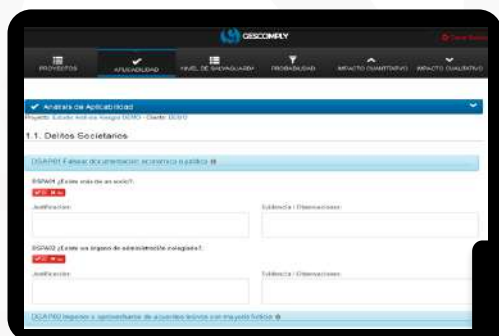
GESCOMPLY

Cerrar Sesión

PROYECTOS

APLICABILIDAD

NIVEL DE SALVAGUARDA

PROBABILIDAD

IMPACTO CUANTITATIVO

IMPACTO CUALITATIVO

Análisis de Aplicabilidad

Proyecto: Estudio Análisis Riesgos DEMO - Cliente: DEMO

1.1. Delitos Societarios

DSAP001 Falsear documentación económica o jurídica

DSP001 ¿Existe más de un socio?:

SI NO

Justificación

Evidencia / Observaciones

DSP002 ¿Existe un órgano de administración colegiado?:

SI NO

Justificación

Evidencia / Observaciones

DSAP002 Imponer o aprovecharse de acuerdos lesivos con mayoría ficticia